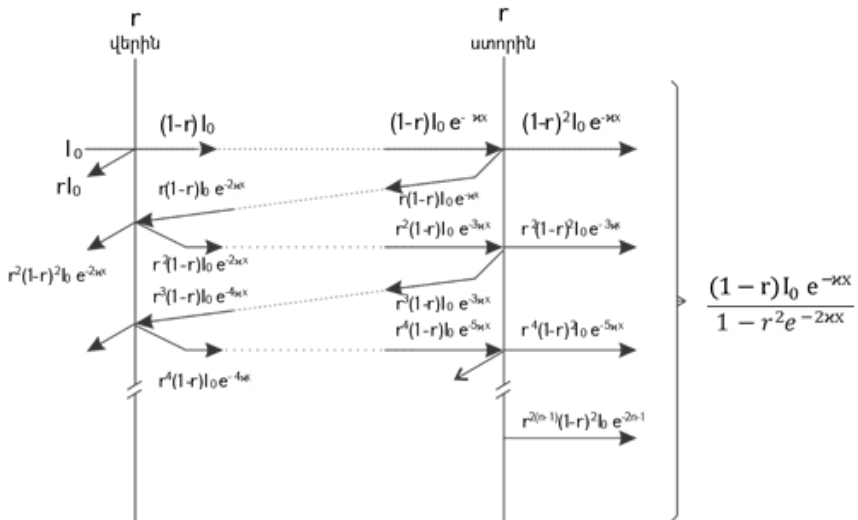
r
վերին

r
ստորին

$(1-r)I_0$

$(1-r)I_0 e^{-\varkappa x}$

$(1-r)^2 I_0 e^{-\varkappa x}$

$I_0$

$rI_0$

$r(1-r)I_0 e^{-2\varkappa x}$

$r(1-r)I_0 e^{-\varkappa x}$

$r^2(1-r)I_0 e^{-3\varkappa x}$

$r^2(1-r)^2 I_0 e^{-3\varkappa x}$

$r^2(1-r)^2 I_0 e^{-2\varkappa x}$

$r^2(1-r)I_0 e^{-2\varkappa x}$

$r^3(1-r)I_0 e^{-4\varkappa x}$

$r^3(1-r)I_0 e^{-3\varkappa x}$

$r^4(1-r)I_0 e^{-5\varkappa x}$

$r^4(1-r)^2 I_0 e^{-5\varkappa x}$

$r^4(1-r)I_0 e^{-4\varkappa x}$

$r^{2(n-1)}(1-r)^2 I_0 e^{-2n-1}$

$\frac{(1-r)I_0 e^{-\varkappa x}}{1-r^2 e^{-2\varkappa x}}$